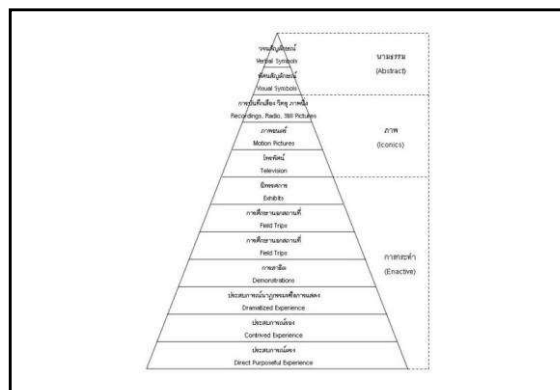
วจนสัญลักษณ์
Verbal Symbols
ทัศนสัญลักษณ์
Visual Symbols
การบันทึกเสียง วิทยุ ภาพนิ่ง
Recordings, Radio, Still Pictures
ภาพยนตร์
Motion Pictures
โทรทัศน์
Television
นิทรรศการ
Exhibits
การศึกษานอกสถานที่
Field Trips
การศึกษานอกสถานที่
Field Trips
การสาธิต
Demonstrations
ประสบการณ์นาฏกรรมหรือการแสดง
Dramatized Experience
ประสบการณ์รอง
Contrived Experience
ประสบการณ์ตรง
Direct Purposeful Experience

นามธรรม
(Abstract)
ภาพ
(Iconics)
การกระทำ
(Enactive)